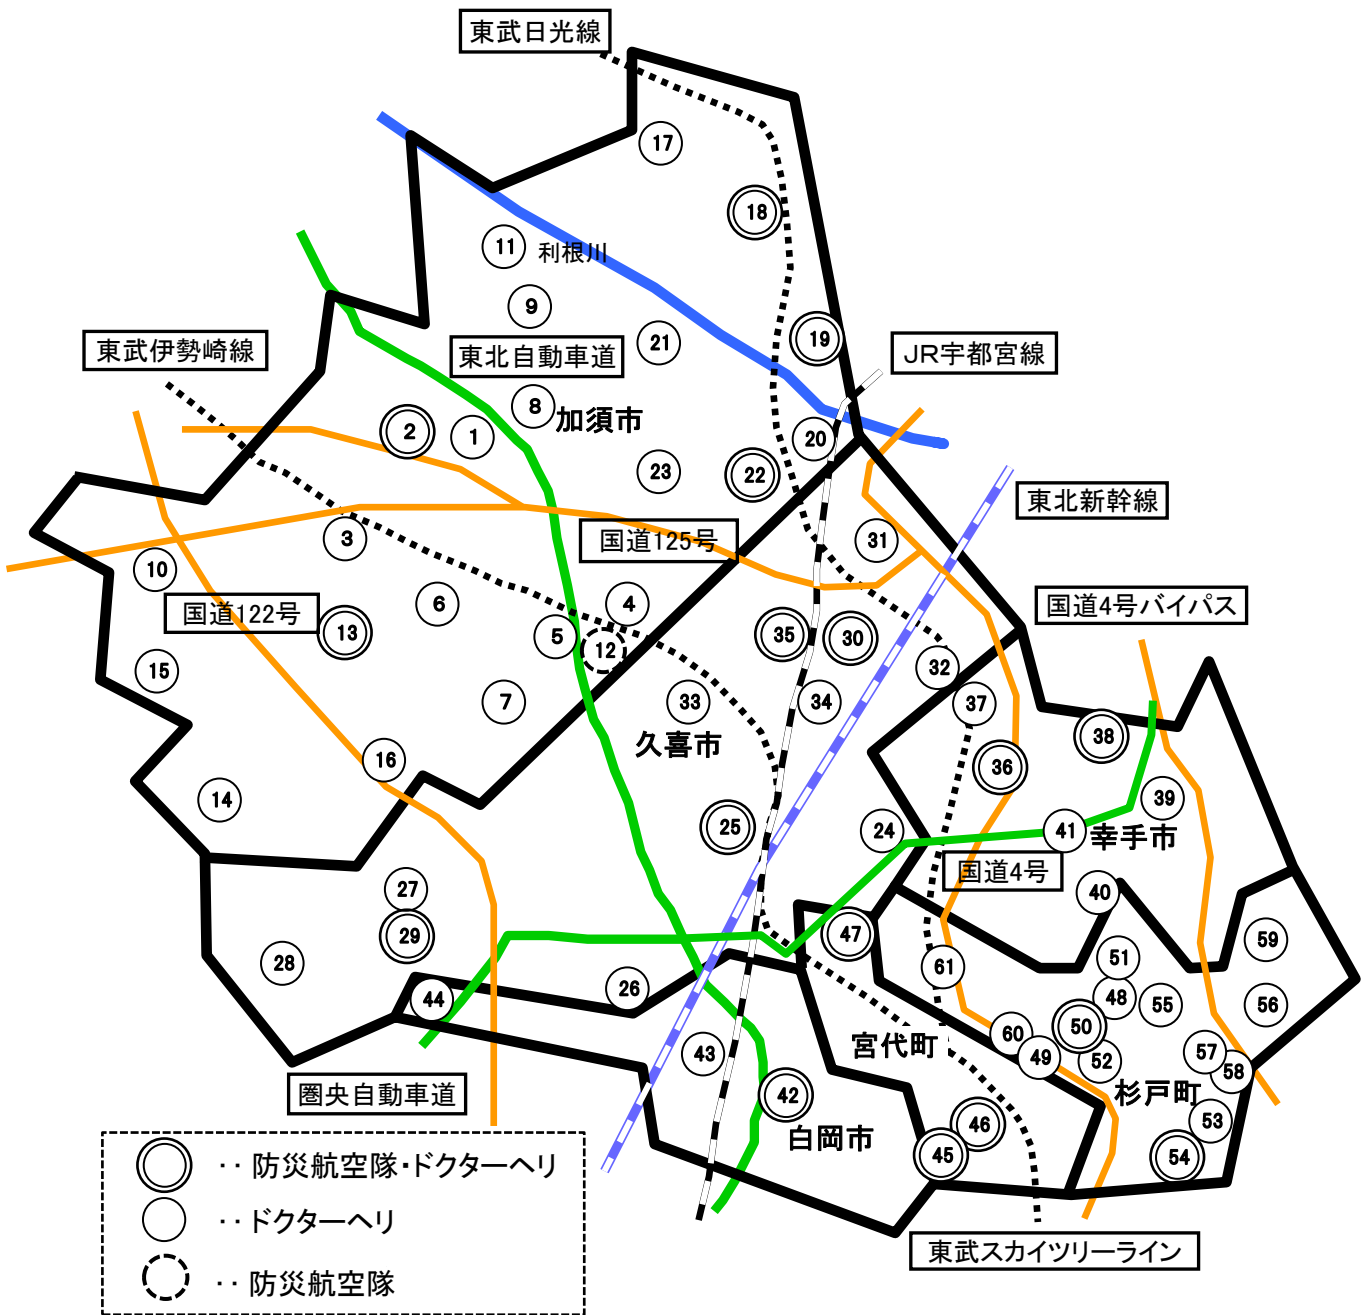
東武日光線
17
18
11
利根川
9
19
東武伊勢崎線
東北自動車道
21
JR宇都宮線
2
1
8
加須市
20
23
22
東北新幹線
3
国道125号
31
10
4
国道4号バイパス
国道122号
13
6
5
12
35
30
32
15
7
33
34
37
久喜市
38
36
16
39
14
25
24
41
幸手市
国道4号
27
40
29
47
59
28
51
61
48
55
56
44
26
50
60
宮代町
49
52
57
58
43
42
杉戸町
圏央自動車道
46
53
白岡市
45
54
・・防災航空隊・ドクターヘリ
・・ドクターヘリ
・・防災航空隊
東武スカイツリーライン